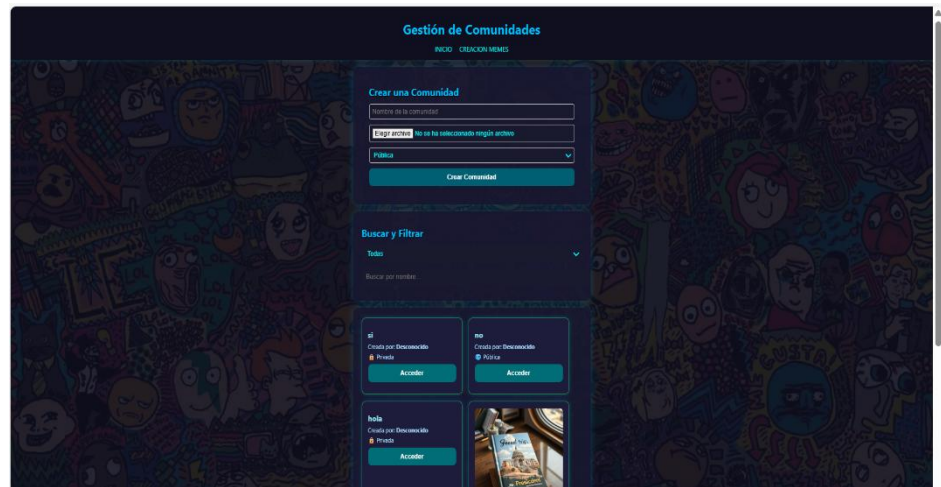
Gestión de Comunidades

INICIO CREACION MEMES

Crear una Comunidad

Nombre de la comunidad

Elegir archivo No se ha seleccionado ningún archivo

Pública

Crear Comunidad

Buscar y Filtrar

Todas

Buscar por nombre

si

Creada por: Desconocido

Privada

Acceder

no

Creada por: Desconocido

Pública

Acceder

hola

Creada por: Desconocido

Privada

Acceder